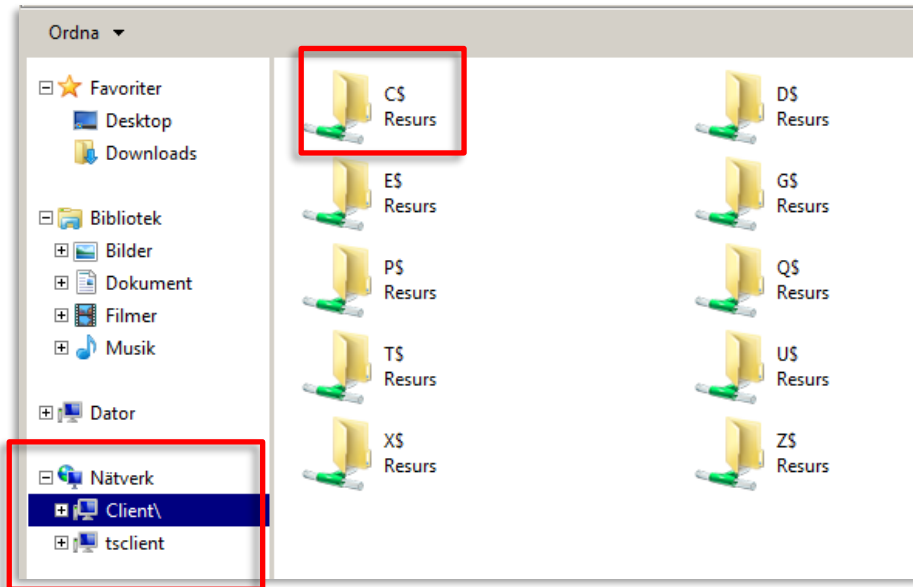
Ordna ▼

Favoriter
Desktop
Downloads

Bibliotek
Bilder
Dokument
Filmer
Musik

Dator

Nätverk
Client\
tsclient

C$
Resurs

D$
Resurs

E$
Resurs

G$
Resurs

P$
Resurs

Q$
Resurs

T$
Resurs

U$
Resurs

X$
Resurs

Z$
Resurs